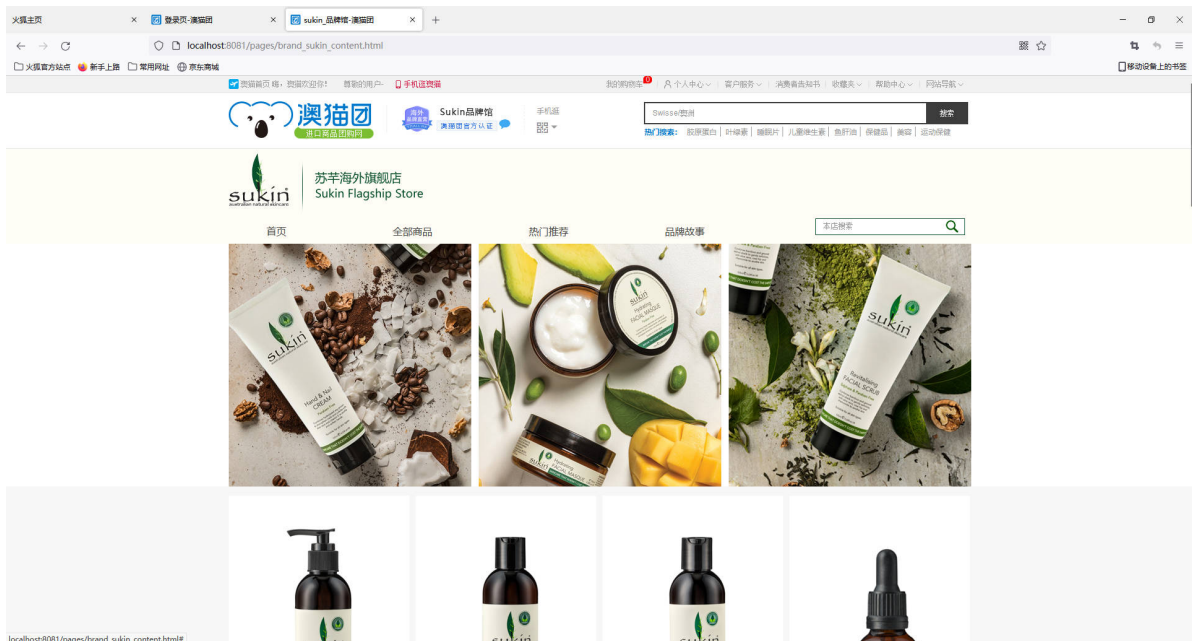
火狐主页 ×
登录页-澳猫团 ×
sukin_品牌馆-澳猫团 ×
+

localhost:8081/pages/brand_sukin_content.html

火狐官方站点 新手上路 常用网址 京东商城 移动设备上的书签

澳猫首页 嗨，澳猫欢迎你! 尊敬的用户- 手机逛澳猫 我的购物车 0 个人中心 客户服务 消费者告知书 收藏夹 帮助中心 网站导航

澳猫团 进口商品团购网 海外 品牌直营 Sukin品牌馆 澳猫团官方认证 手机逛

Swisse/营养 搜索
热门搜索: 胶原蛋白 | 叶绿素 | 睡眠片 | 儿童维生素 | 鱼肝油 | 保健品 | 美容 | 运动保健

sukin australian natural skincare
苏芊海外旗舰店
Sukin Flagship Store

首页 全部商品 热门推荐 品牌故事 本店搜索

sukin Hand & Nail CREAM
sukin Hydrating FACIAL MASQUE
sukin Revitalising FACIAL SCRUB

localhost:8081/pages/brand_sukin_content.html#